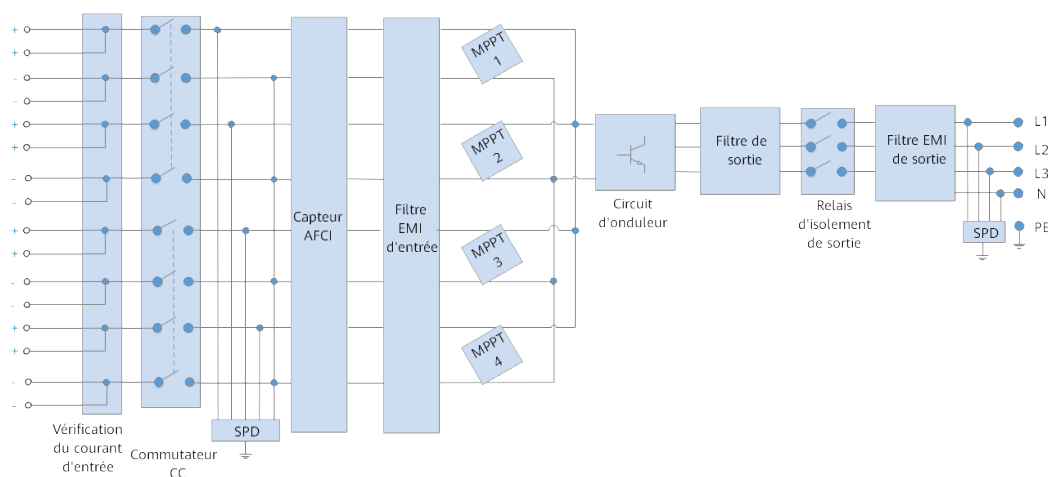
+
+
-
-
+
+
-
-
+
+
-
-
+
+
-
-

Vérification du courant d'entrée

Commutateur CC

SPD

Capteur AFCI

Filtre EMI d'entrée

MPPT 1

MPPT 2

MPPT 3

MPPT 4

Circuit d'onduleur

Filtre de sortie

Relais d'isolement de sortie

Filtre EMI de sortie

SPD

L1
L2
L3
N
PE